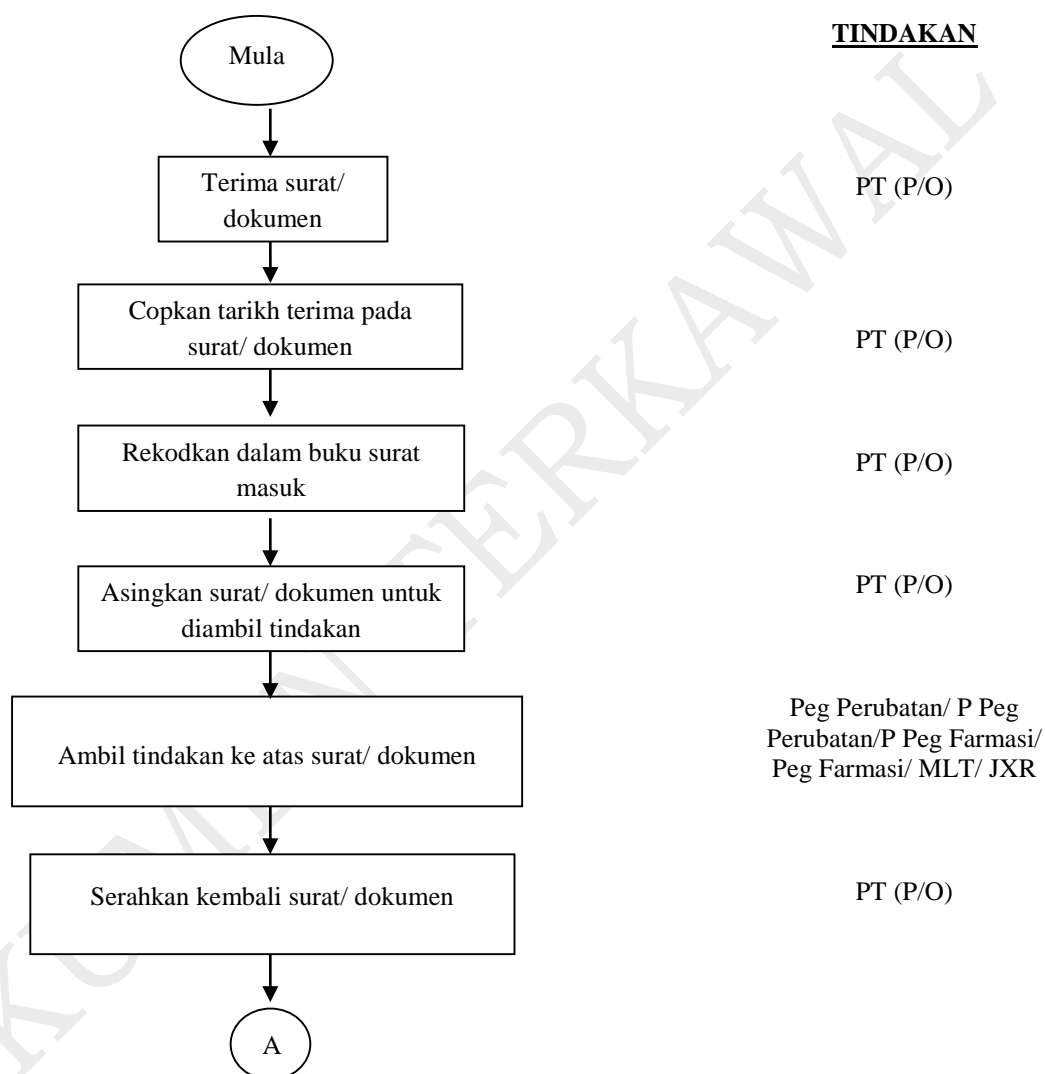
TINDAKAN

Mula

Terima surat/ dokumen

PT (P/O)

Copkan tarikh terima pada surat/ dokumen

PT (P/O)

Rekodkan dalam buku surat masuk

PT (P/O)

Asingkan surat/ dokumen untuk diambil tindakan

PT (P/O)

Ambil tindakan ke atas surat/ dokumen

Peg Perubatan/ P Peg Perubatan/P Peg Farmasi/ Peg Farmasi/ MLT/ JXR

Serahkan kembali surat/ dokumen

PT (P/O)

A

DOKUMEN TERKAWAL